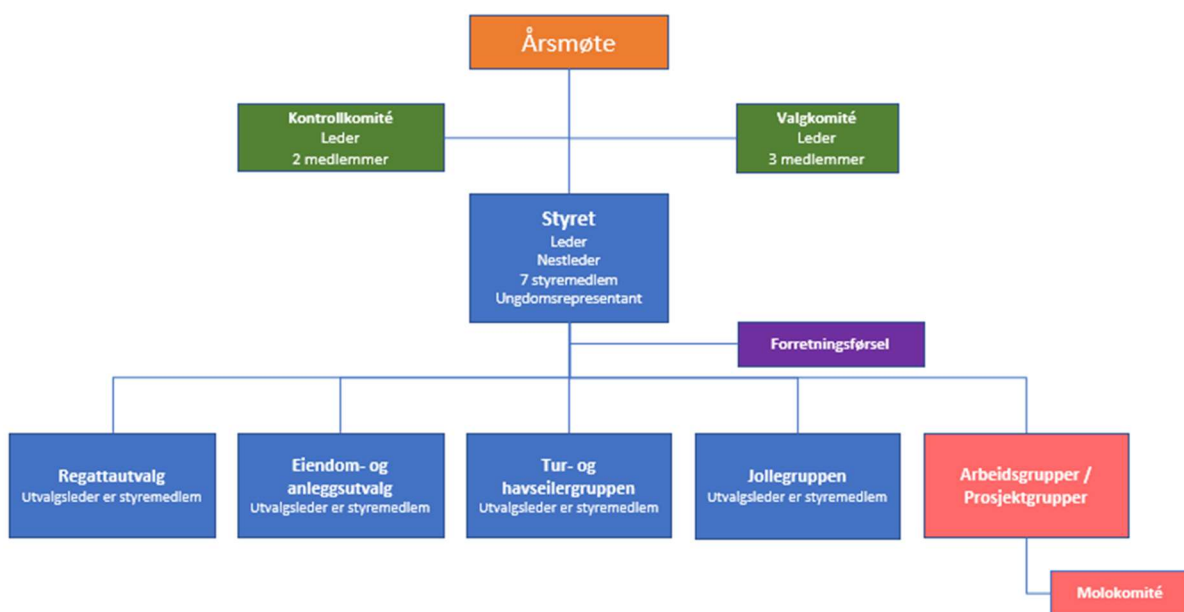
Årsmøte

Kontrollkomité
Leder
2 medlemmer

Valgkomité
Leder
3 medlemmer

Styret
Leder
Nestleder
7 styremedlem
Ungdomsrepresentant

Forretningsførsel

Regattautvalg
Utvalgsleder er styremedlem

Eiendom- og anleggsutvalg
Utvalgsleder er styremedlem

Tur- og havseilergruppen
Utvalgsleder er styremedlem

Jollegruppen
Utvalgsleder er styremedlem

Arbeidsgrupper / Prosjektgrupper

Molokomité